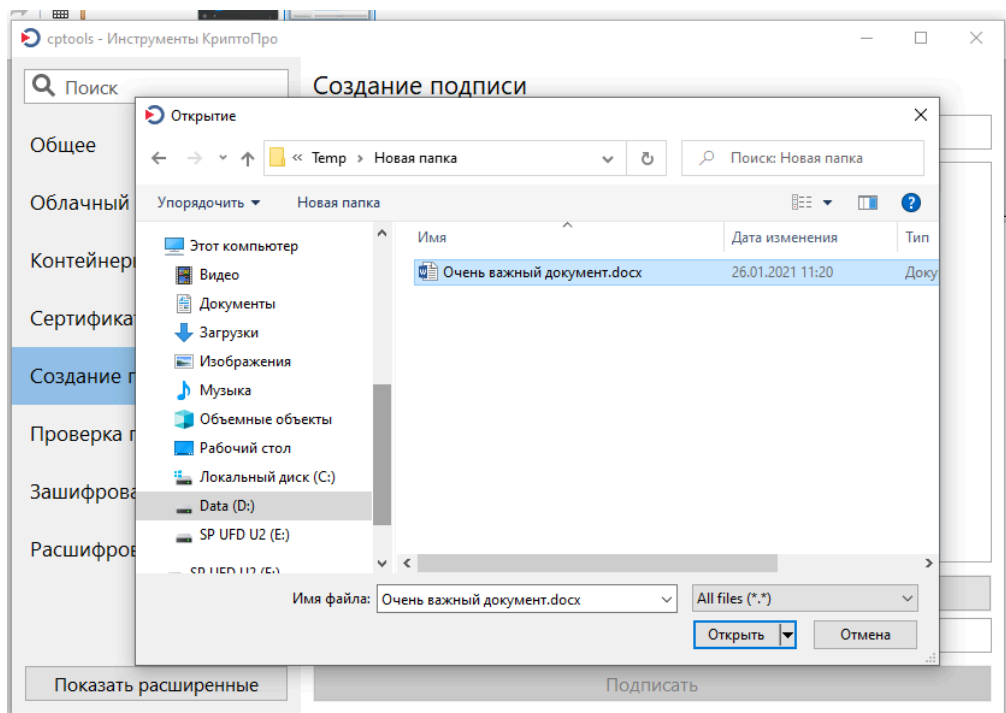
cptools - Инструменты КриптоПро

Поиск

Создание подписи

Общее
Облачный
Контейнеры
Сертифика
Создание п
Проверка п
Зашифрова
Расшифров

Открытие

« Temp › Новая папка

Поиск: Новая папка

Упорядочить ▾ Новая папка

Этот компьютер
Видео
Документы
Загрузки
Изображения
Музыка
Объемные объекты
Рабочий стол
Локальный диск (C:)
Data (D:)
SP UFD U2 (E:)
SP UFD U2 (E:)

| Имя | Дата изменения | Тип |
|---|---|---|
| Очень важный документ.docx | 26.01.2021 11:20 | Доку |

Имя файла: Очень важный документ.docx
All files (*.*)
Открыть
Отмена

Показать расширенные
Подписать